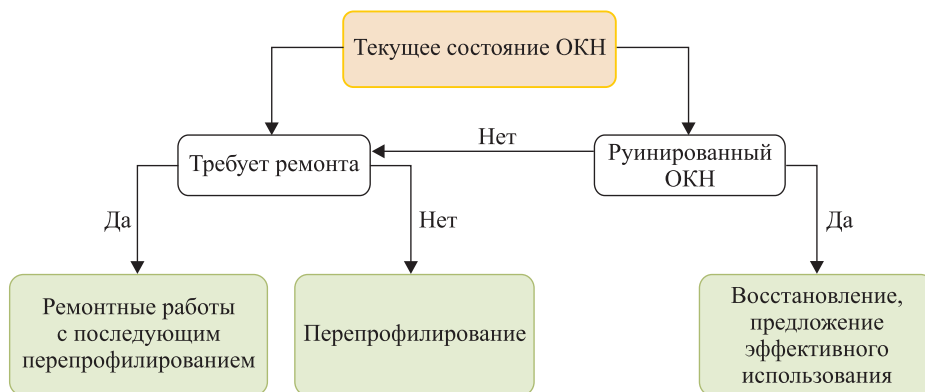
Текущее состояние ОКН

Требует ремонта

Нет

Руинированный ОКН

Да

Нет

Да

Ремонтные работы с последующим перепрофилированием

Перепрофилирование

Восстановление, предложение эффективного использования